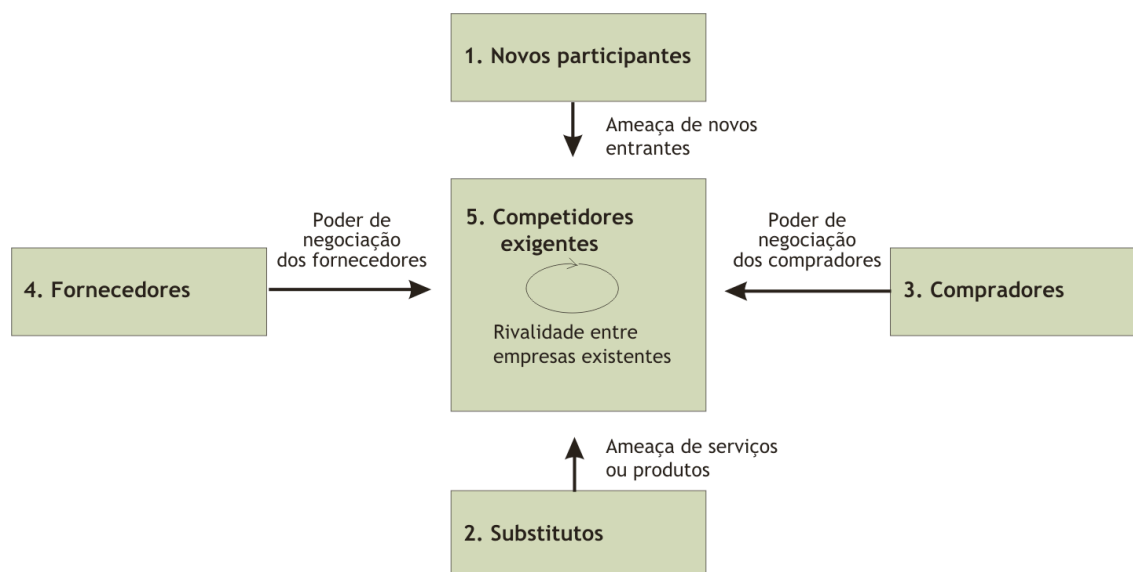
1. Novos participantes

Ameaça de novos entrantes

Poder de negociação dos fornecedores

5. Competidores exigentes

Rivalidade entre empresas existentes

Poder de negociação dos compradores

4. Fornecedores

3. Compradores

Ameaça de serviços ou produtos

2. Substitutos